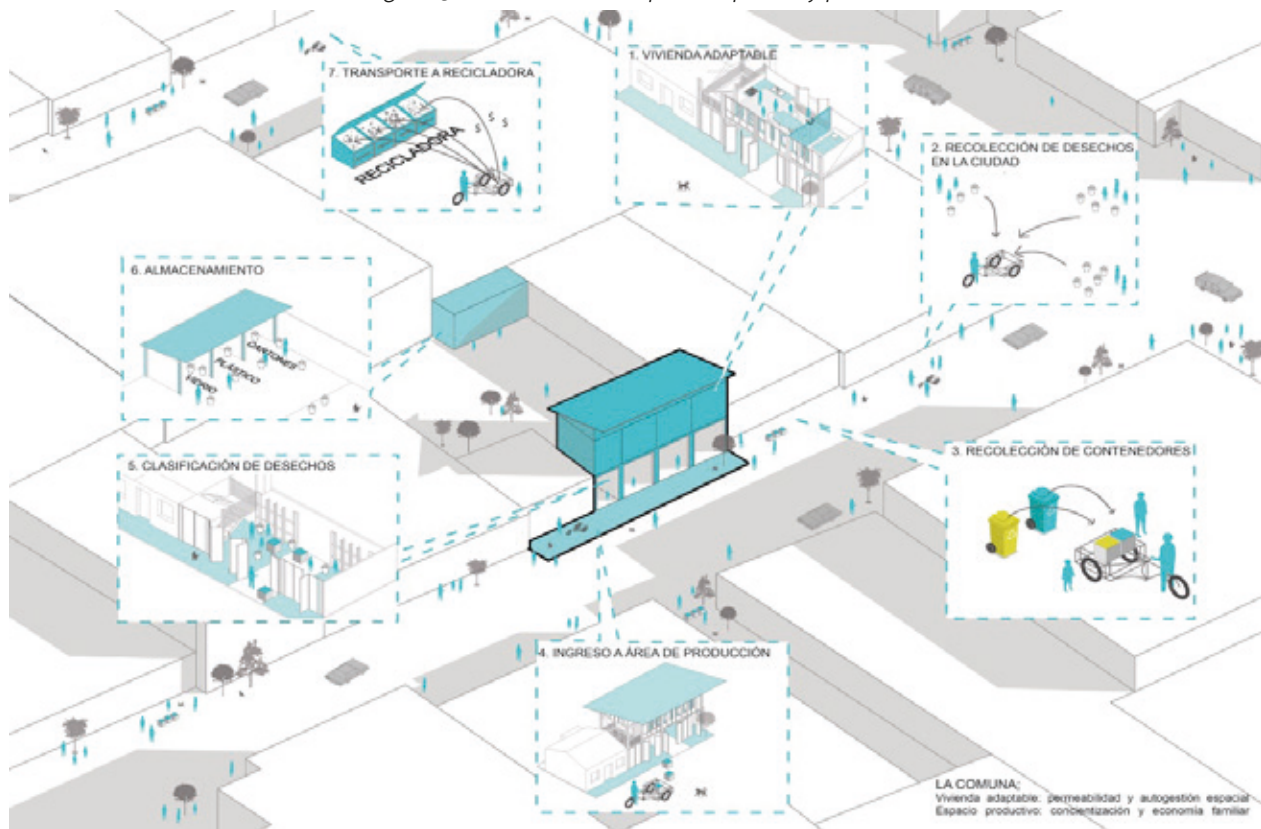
7. TRANSPORTE A RECICLADORA

RECICLADORA

1. VIVIENDA ADAPTABLE

2. RECOLECCIÓN DE DESECHOS EN LA CIUDAD

6. ALMACENAMIENTO

CARTONES

PLÁSTICO

VIDRIO

5. CLASIFICACIÓN DE DESECHOS

3. RECOLECCIÓN DE CONTENEDORES

4. INGRESO A ÁREA DE PRODUCCIÓN

LA COMUNA;
Vivienda adaptable: permeabilidad y autogestión espacial
Espacio productivo: concientización y economía familiar